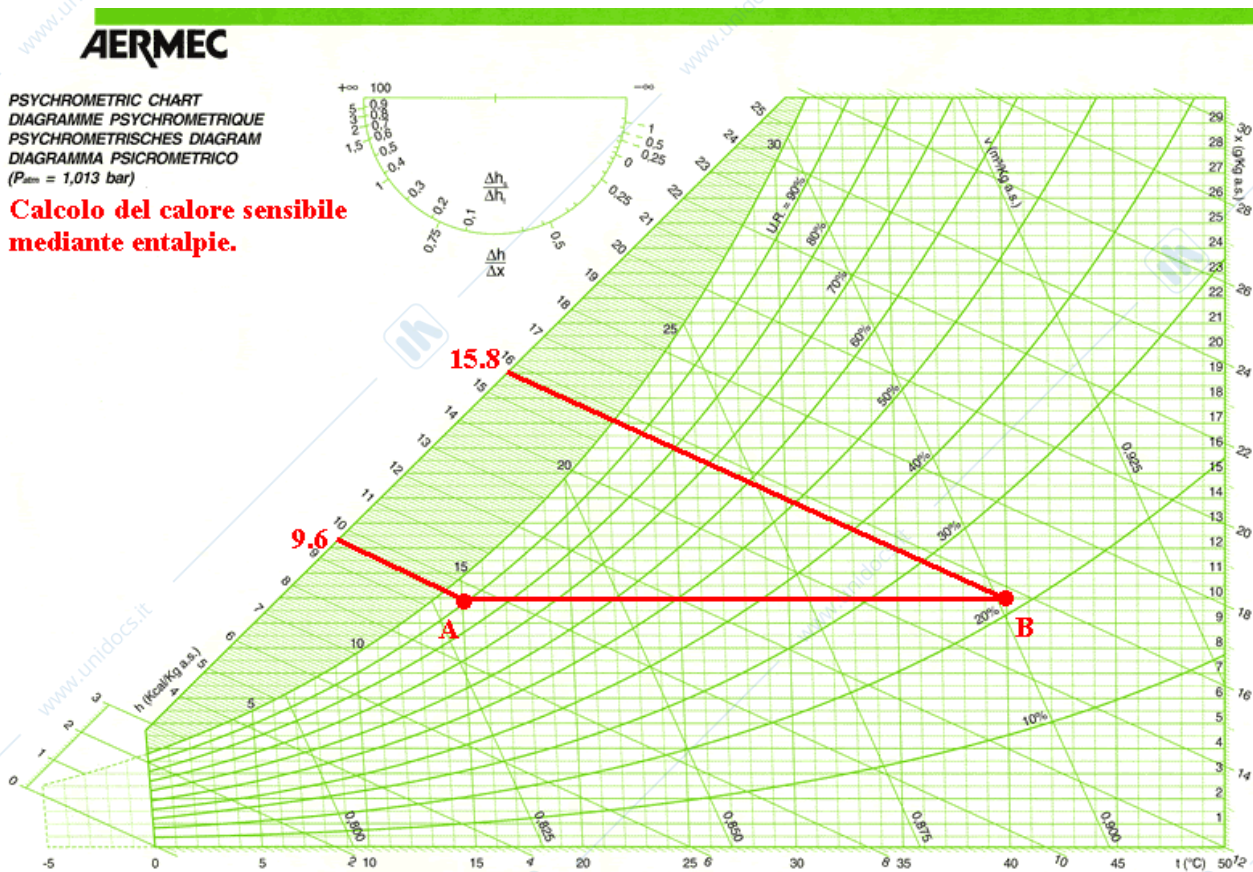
AERMEC

PSYCHROMETRIC CHART
DIAGRAMME PSYCHROMETRIQUE
PSYCHROMETRISCHES DIAGRAM
DIAGRAMMA PSICROMETRICO
($P_{atm}$ = 1,013 bar)

Calcolo del calore sensibile mediante entalpie.

+∞ 100 -∞
5 3 2 1,5 1 0,9 0,8 0,7 0,6 0,5 0,4 0,3 0,2 0,1 0,75 0,5 0,25 0 0,25 0,5 1

$\frac{\Delta h_s}{\Delta h_t}$

$\frac{\Delta h}{\Delta x}$

15.8

9.6

A

B

U.R. = 90% 80% 70% 60% 50% 40% 30% 20% 10%

v (m³/Kg a.s.)

x (g/Kg a.s.)

h (Kcal/Kg a.s.)

0,800 0,825 0,850 0,875 0,900 0,925

0 1 2 3 4 5 6 7 8 9 10 11 12 13 14 15 16 17 18 19 20 21 22 23 24 25

5 10 15 20 25 30

29 28 27 26 25 24 23 22 21 20 19 18 17 16 15 14 13 12 11 10 9 8 7 6 5 4 3 2 1

30 28 26 24 22 20 18 16 14 12

-5 0 5 10 15 20 25 30 35 40 45 50 t (°C)

2 4 6 8 10 12

www.unidocs.it